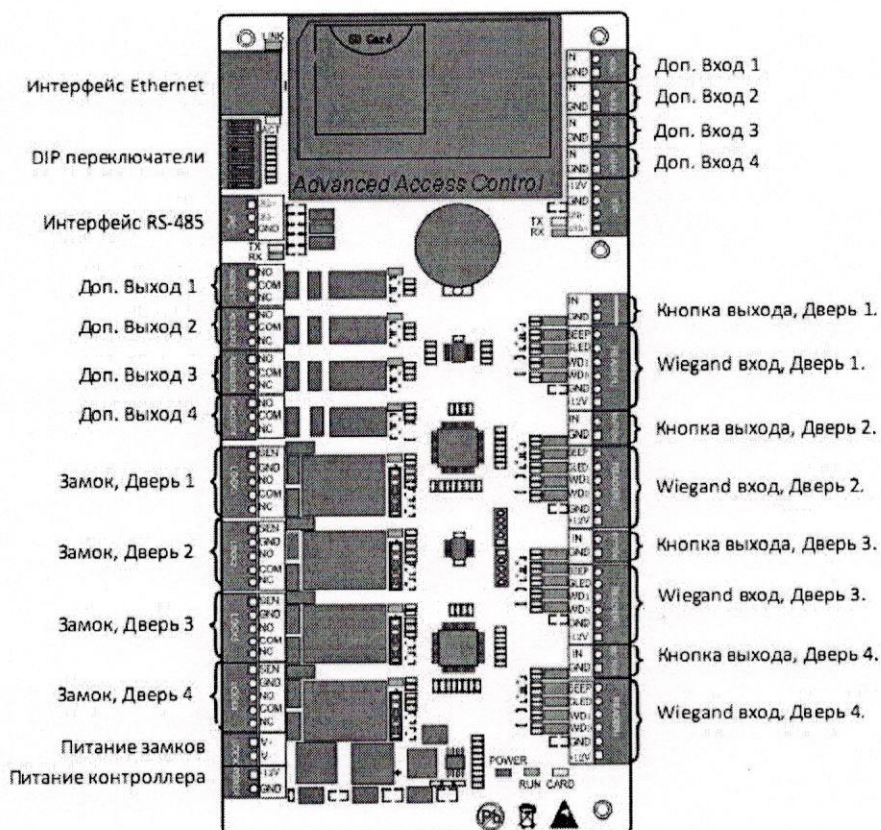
Интерфейс Ethernet
DIP переключатели
Интерфейс RS-485
Доп. Выход 1
Доп. Выход 2
Доп. Выход 3
Доп. Выход 4
Замок, Дверь 1
Замок, Дверь 2
Замок, Дверь 3
Замок, Дверь 4
Питание замков
Питание контроллера

LINK
SD Card
Advanced Access Control
485+
485-
GND
TX
RX
NO
COM
NC
NO
COM
NC
NO
COM
NC
NO
COM
NC
SEN
GND
NO
COM
NC
SEN
GND
NO
COM
NC
SEN
GND
NO
COM
NC
SEN
GND
NO
COM
NC
V-
V+
12V
GND
POWER
RUN
CARD
IN
GND
IN
GND
IN
GND
IN
GND
12V
GND
485-
485+
TX
RX
IN
GND
BEEP
GLED
WD1
WD0
GND
12V
IN
GND
BEEP
GLED
WD1
WD0
GND
12V
IN
GND
BEEP
GLED
WD1
WD0
GND
12V
IN
GND
BEEP
GLED
WD1
WD0
GND
12V

Доп. Вход 1
Доп. Вход 2
Доп. Вход 3
Доп. Вход 4
Кнопка выхода, Дверь 1.
Wiegand вход, Дверь 1.
Кнопка выхода, Дверь 2.
Wiegand вход, Дверь 2.
Кнопка выхода, Дверь 3.
Wiegand вход, Дверь 3.
Кнопка выхода, Дверь 4.
Wiegand вход, Дверь 4.